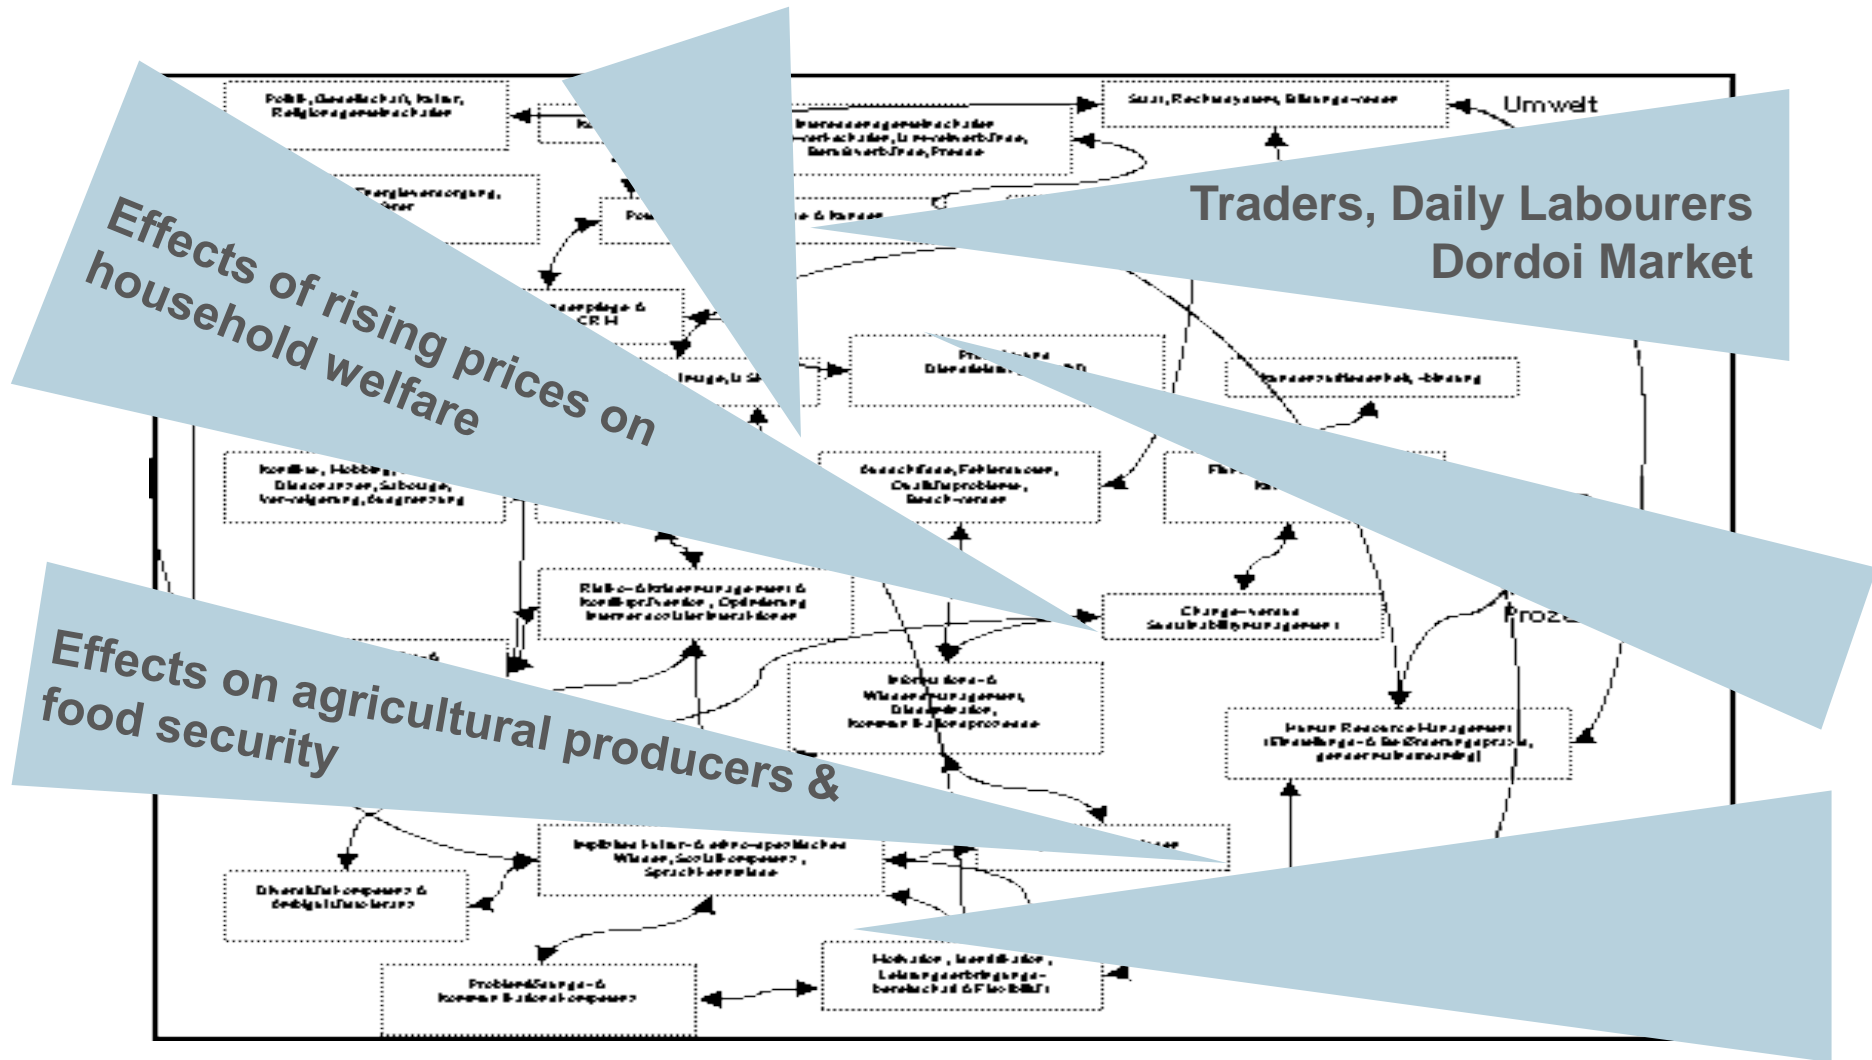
Traders, Daily Labourers
Dordoi Market

Effects of rising prices on household welfare

Effects on agricultural producers & food security

Umwelt

Proze

Politik, Gesellschaft, Kultur, Religionsgemeinschaften

Staat, Rechtssystem, Bildungswesen

Energieversorgung,

Beschaffung, Fehlentwicklungen, Qualitätsprobleme,

Konflikte, Hobbies, Sabotage, Verweigerung

Risiko-Akzeptanz & Konfliktpotential, Opferbereitschaft

Change-Management, Sustainability-Management

Information & Wissensmanagement, Kommunikationsprozesse

Human Resource-Management

Interkulturelle & ethno-spezifische Wissen, Sozialkompetenz, Sprachkenntnisse

Diversität-kompetenz & Ambiguitätstoleranz

Problemlösungs- & Kommunikationskompetenz

Motivation, Identifikation, Leistungsbereitschaft & Flexibilität